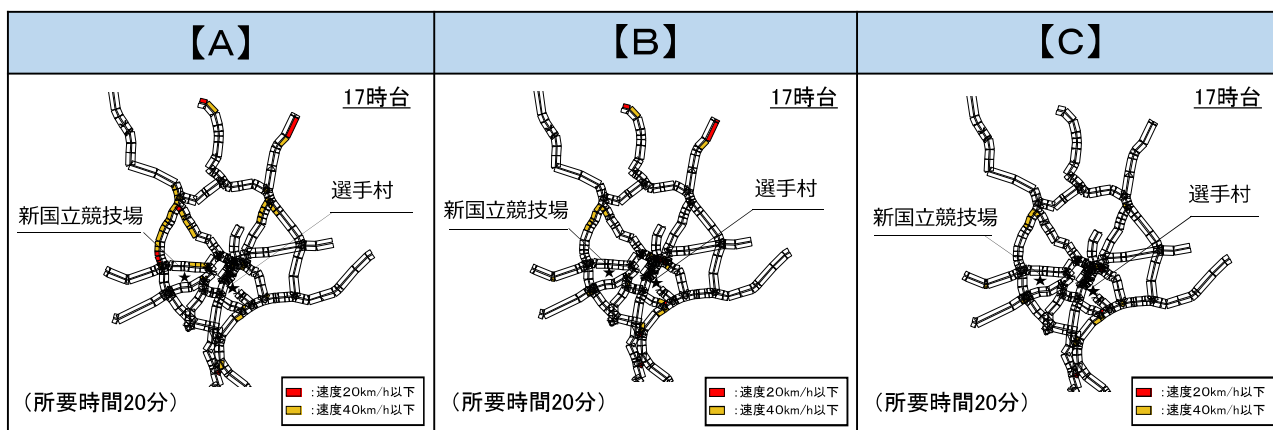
| 【A】 | 【B】 | 【C】 |
|---|---|---|
| 17時台 新国立競技場 選手村 （所要時間20分） :速度20km/h以下 :速度40km/h以下 | 17時台 新国立競技場 選手村 （所要時間20分） :速度20km/h以下 :速度40km/h以下 | 17時台 新国立競技場 選手村 （所要時間20分） :速度20km/h以下 :速度40km/h以下 |